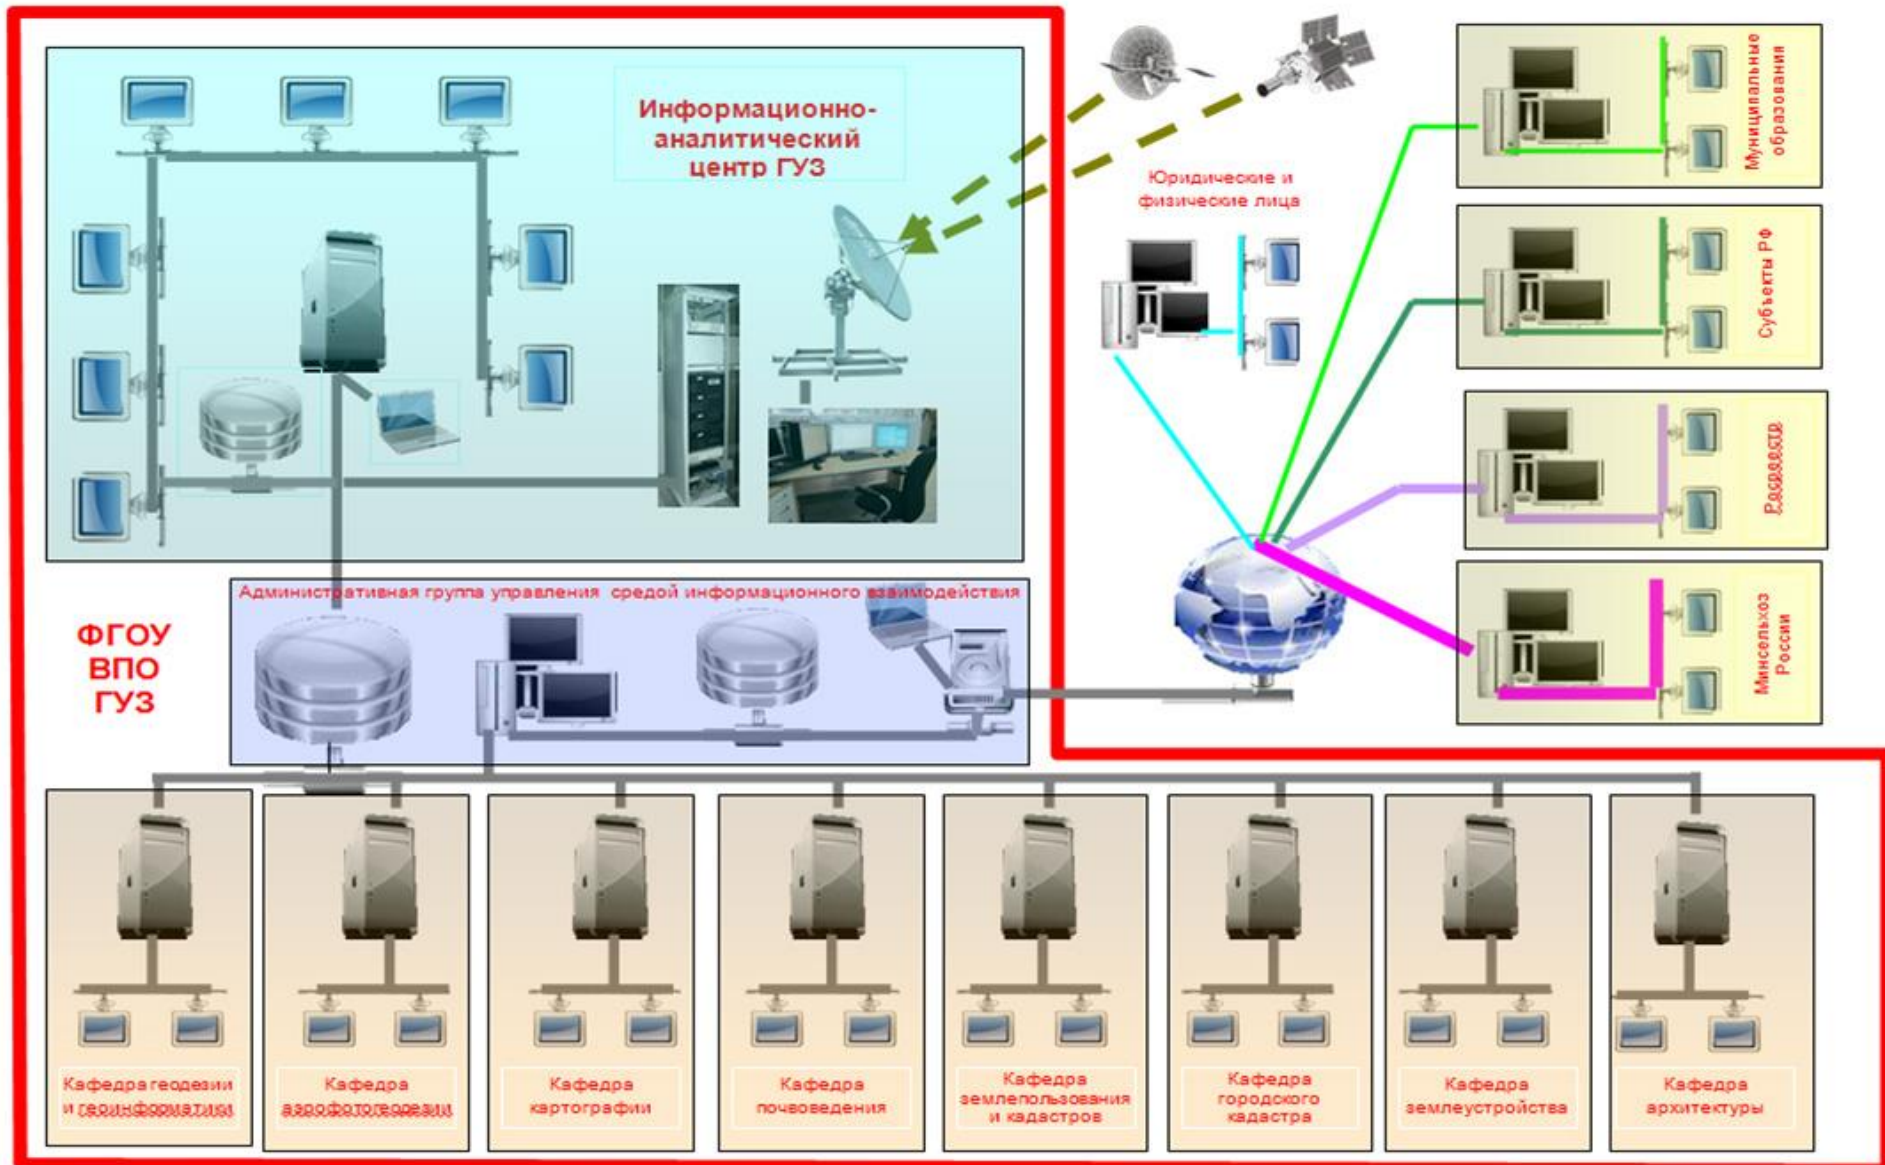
Информационно-аналитический центр ГУЗ

Юридические и физические лица

Муниципальные образования

Субъекты РФ

Росреестр

Минсельхоз России

Административная группа управления средой информационного взаимодействия

ФГОУ ВПО ГУЗ

Кафедра геодезии и геоинформатики

Кафедра аэрофотогеодезии

Кафедра картографии

Кафедра почвоведения

Кафедра землепользования и кадастров

Кафедра городского кадастра

Кафедра землеустройства

Кафедра архитектуры